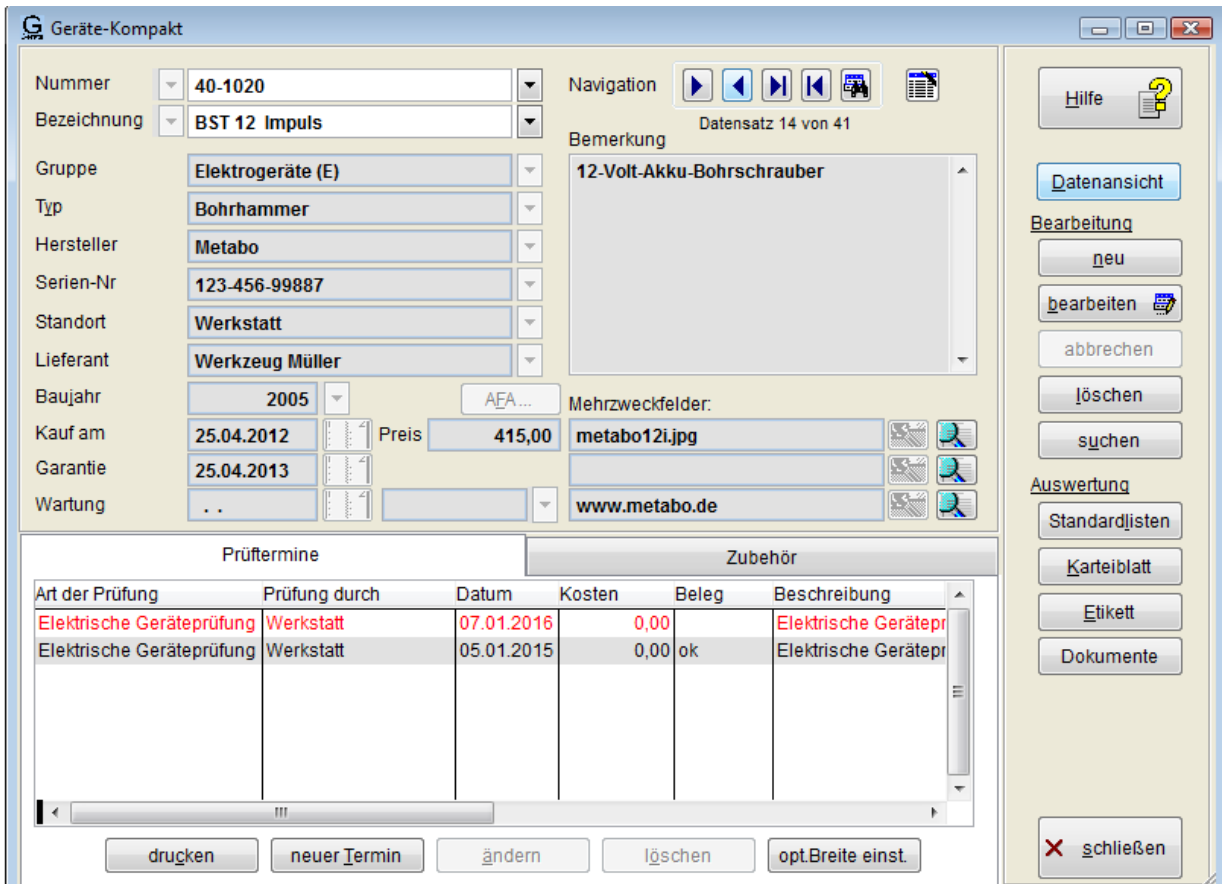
Geräte-Kompakt

Nummer 40-1020
Bezeichnung BST 12 Impuls
Navigation
Datensatz 14 von 41
Bemerkung
12-Volt-Akku-Bohrschrauber
Gruppe Elektrogeräte (E)
Typ Bohrhammer
Hersteller Metabo
Serien-Nr 123-456-99887
Standort Werkstatt
Lieferant Werkzeug Müller
Baujahr 2005
AFA...
Mehrzweckfelder:
Kauf am 25.04.2012
Preis 415,00
metabo12i.jpg
Garantie 25.04.2013
Wartung . .
www.metabo.de

Hilfe
Datenansicht
Bearbeitung
neu
bearbeiten
abbrechen
löschen
suchen
Auswertung
Standardlisten
Karteiblatt
Etikett
Dokumente

Prüftermine
Zubehör

| Art der Prüfung | Prüfung durch | Datum | Kosten | Beleg | Beschreibung |
|---|---|---|---|---|---|
| Elektrische Geräteprüfung | Werkstatt | 07.01.2016 | 0,00 | | Elektrische Gerätepr |
| Elektrische Geräteprüfung | Werkstatt | 05.01.2015 | 0,00 | ok | Elektrische Gerätepr |

drucken
neuer Termin
ändern
löschen
opt.Breite einst.
schließen